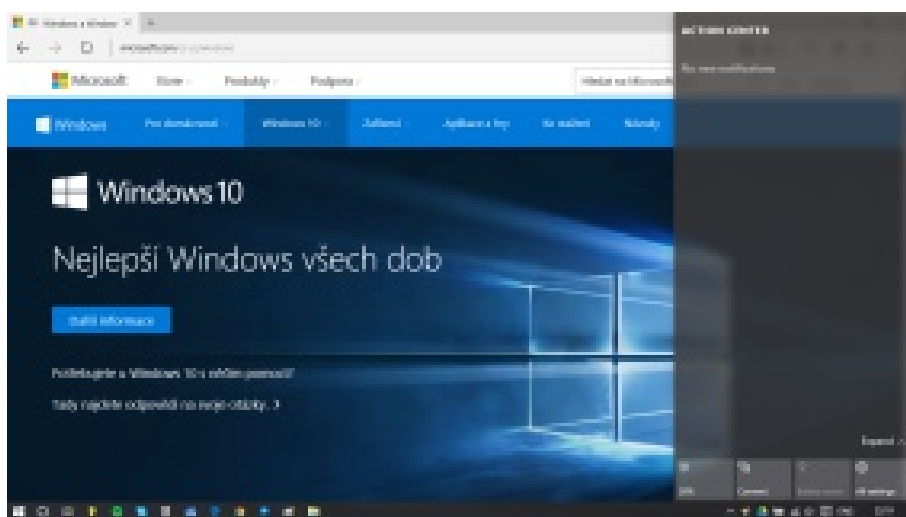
Windows a Windows

Microsoft Store Produkty Podpora

Hledat na Microsoft

Windows Pro domácnost Windows 10 Zařízení Aplikace a hry Ke stažení Návody

ACTION CENTER

No new notifications

Windows 10

Nejlepší Windows všech dob

Další informace

Potřebujete s Windows 10 s něčím pomoci?

Tady najdete odpovědi na vaše otázky. >

Expand

Wi-Fi Connect All settings